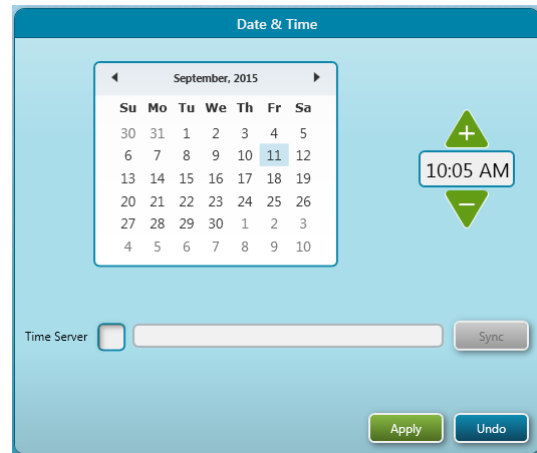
Date & Time

September, 2015

| Su | Mo | Tu | We | Th | Fr | Sa |
|---|---|---|---|---|---|---|
| 30 | 31 | 1 | 2 | 3 | 4 | 5 |
| 6 | 7 | 8 | 9 | 10 | 11 | 12 |
| 13 | 14 | 15 | 16 | 17 | 18 | 19 |
| 20 | 21 | 22 | 23 | 24 | 25 | 26 |
| 27 | 28 | 29 | 30 | 1 | 2 | 3 |
| 4 | 5 | 6 | 7 | 8 | 9 | 10 |

+
10:05 AM
−

Time Server
Sync

Apply
Undo